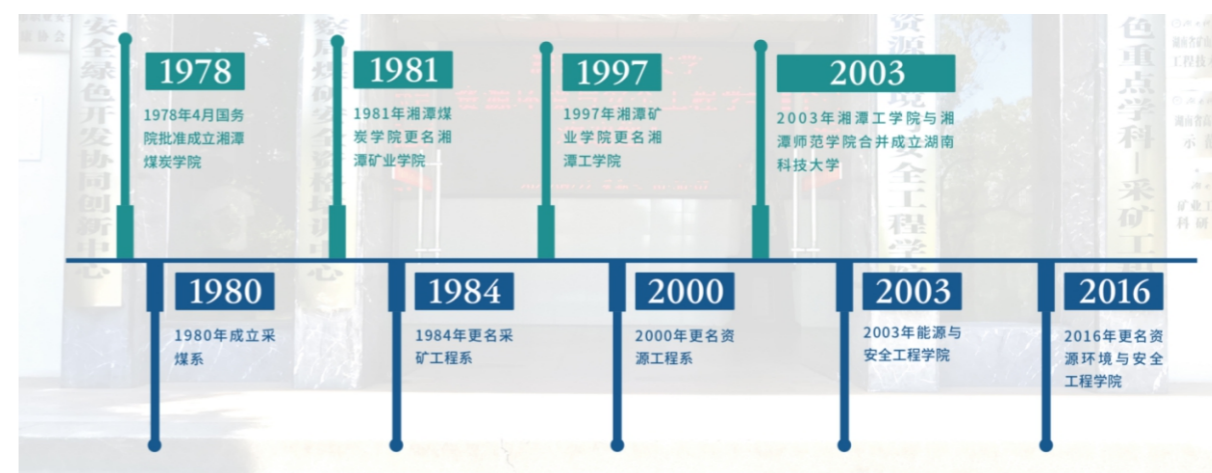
1978

1978年4月国务院批准成立湘潭煤炭学院

1981

1981年湘潭煤炭学院更名湘潭矿业学院

1997

1997年湘潭矿业学院更名湘潭工学院

2003

2003年湘潭工学院与湘潭师范学院合并成立湖南科技大学

1980

1980年成立采煤系

1984

1984年更名采矿工程系

2000

2000年更名资源工程系

2003

2003年能源与安全工程学院

2016

2016年更名资源环境与安全工程学院